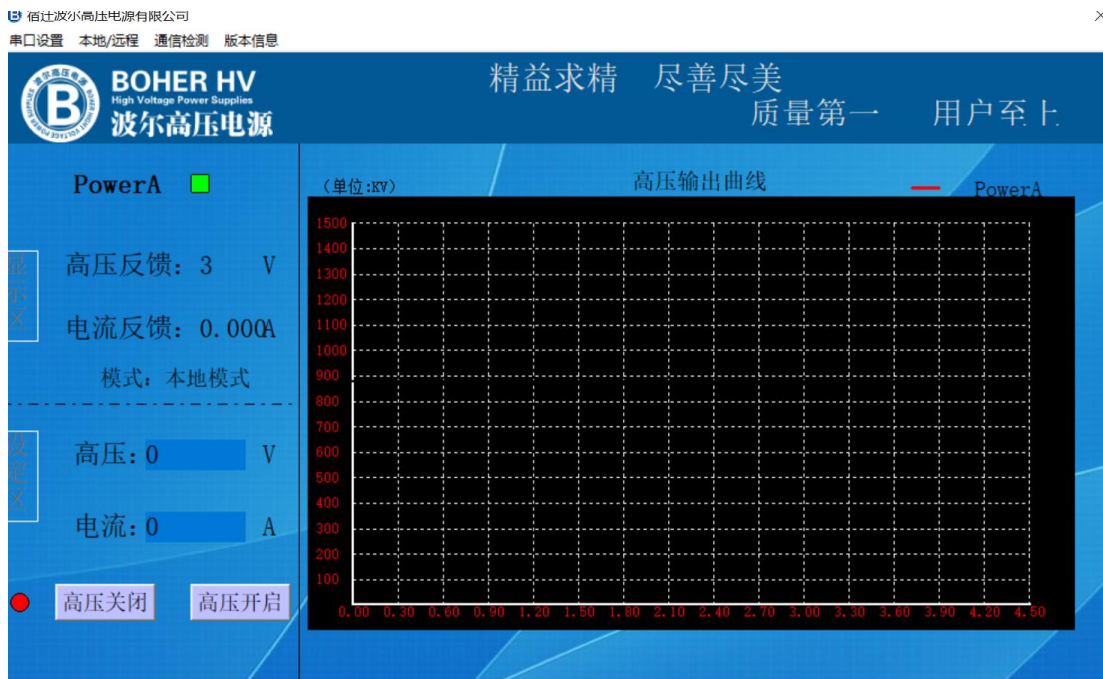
宿迁波尔高压电源有限公司

串口设置 本地/远程 通信检测 版本信息

BOHER HV
High Voltage Power Supplies
波尔高压电源

精益求精 尽善尽美
质量第一 用户至上

PowerA

显示区

高压反馈：3 V

电流反馈：0.000A

模式：本地模式

设定区

高压：0 V

电流：0 A

高压关闭 高压开启

(单位:KV) 高压输出曲线 PowerA

1500
1400
1300
1200
1100
1000
900
800
700
600
500
400
300
200
100

0.00 0.30 0.60 0.90 1.20 1.50 1.80 2.10 2.40 2.70 3.00 3.30 3.60 3.90 4.20 4.50